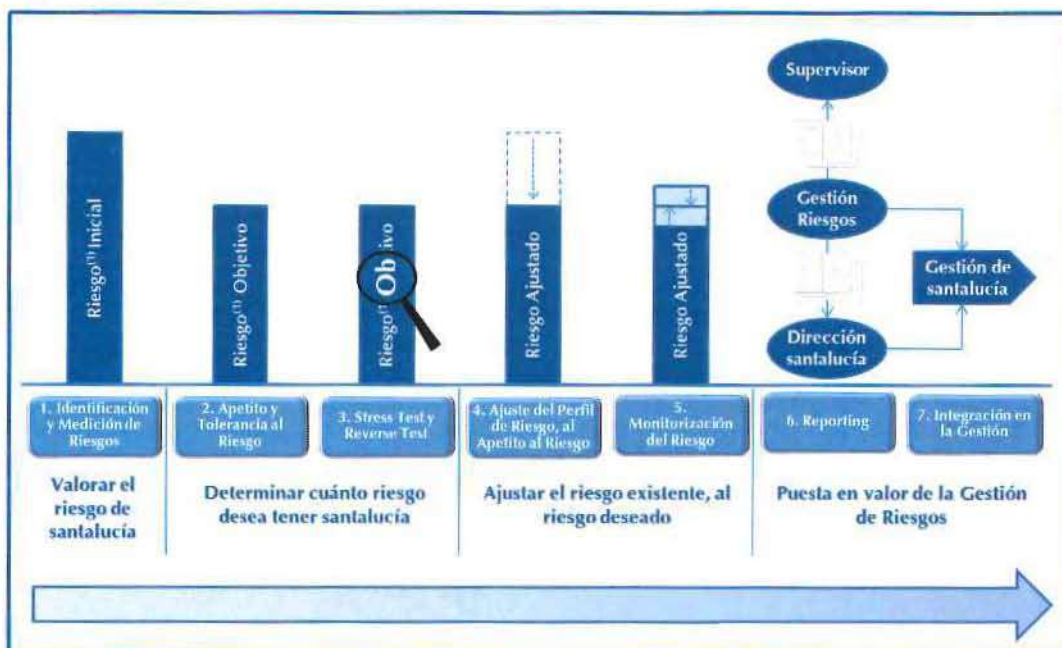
Supervisor

Gestión Riesgos

Gestión de santalucía

Dirección santalucía

Riesgo$^{(1)}$ Inicial

Riesgo$^{(1)}$ Objetivo

Riesgo$^{(1)}$ Ob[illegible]ivo

Riesgo Ajustado

Riesgo Ajustado

1. Identificación y Medición de Riesgos

2. Apetito y Tolerancia al Riesgo

3. Stress Test y Reverse Test

4. Ajuste del Perfil de Riesgo, al Apetito al Riesgo

5. Monitorización del Riesgo

6. Reporting

7. Integración en la Gestión

Valorar el riesgo de santalucía

Determinar cuánto riesgo desea tener santalucía

Ajustar el riesgo existente, al riesgo deseado

Puesta en valor de la Gestión de Riesgos